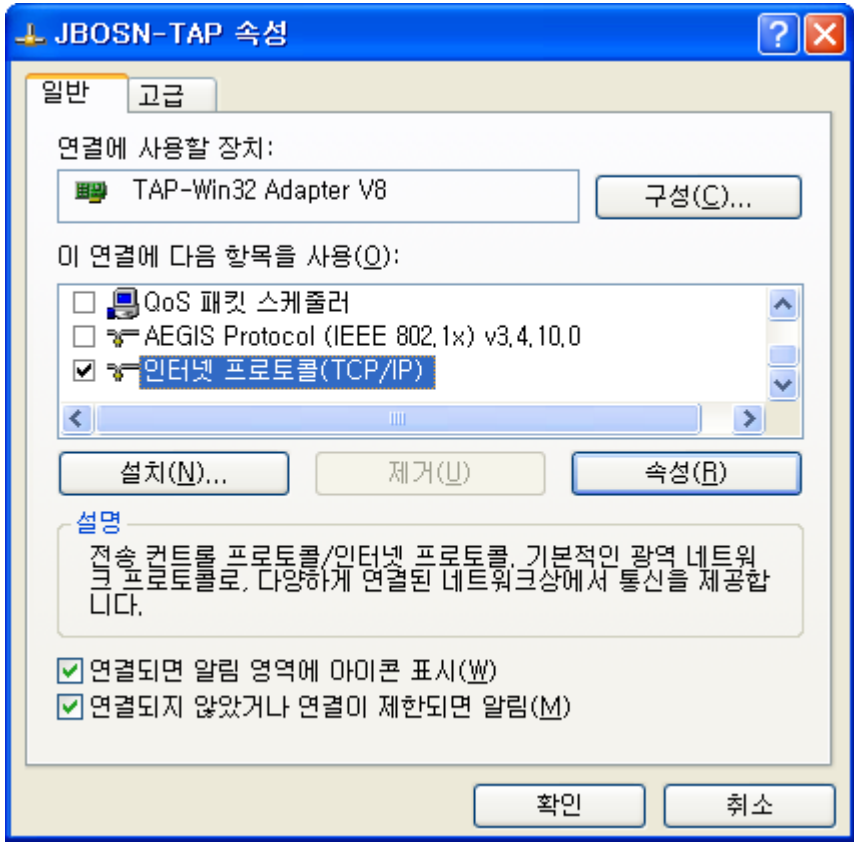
JBOSN-TAP 속성

일반
고급

연결에 사용할 장치:
TAP-Win32 Adapter V8
구성(C)...

이 연결에 다음 항목을 사용(O):
QoS 패킷 스케줄러
AEGIS Protocol (IEEE 802.1x) v3.4.10.0
인터넷 프로토콜(TCP/IP)

설치(N)...
제거(U)
속성(R)

설명
전송 컨트롤 프로토콜/인터넷 프로토콜. 기본적인 광역 네트워크 프로토콜로, 다양하게 연결된 네트워크상에서 통신을 제공합니다.

연결되면 알림 영역에 아이콘 표시(W)
연결되지 않았거나 연결이 제한되면 알림(M)

확인
취소